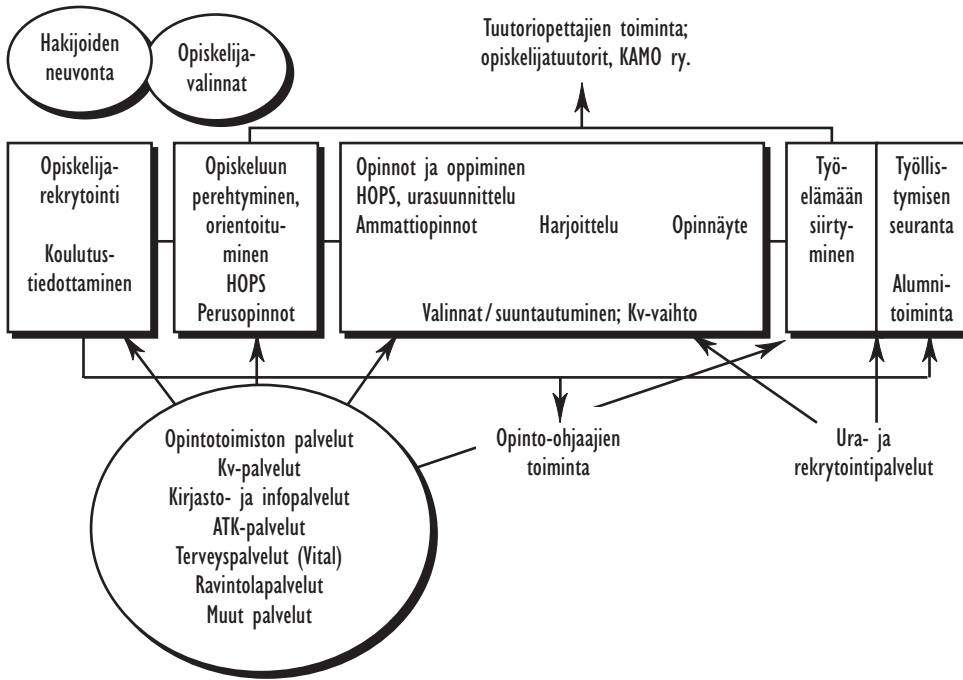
Hakijoiden neuvonta

Opiskelijavalinnat

Tuutoriopettajien toiminta; opiskelijatuutorit, KAMO ry.

Opiskelijarekrytointi

Koulutustiedottaminen

Opiskeluun perehtyminen, orientoituminen
HOPS
Perusopinnot

Opinnot ja oppiminen
HOPS, urasuunnittelu
Ammattiopinnot Harjoittelu Opinnäyte

Valinnat / suuntautuminen; Kv-vaihto

Työelämään siirtyminen

Työllistymisen seuranta

Alumnitoiminta

Opintotoimiston palvelut
Kv-palvelut
Kirjasto- ja infopalvelut
ATK-palvelut
Terveyspalvelut (Vital)
Ravintolapalvelut
Muut palvelut

Opinto-ohjaajien toiminta

Ura- ja rekrytointipalvelut